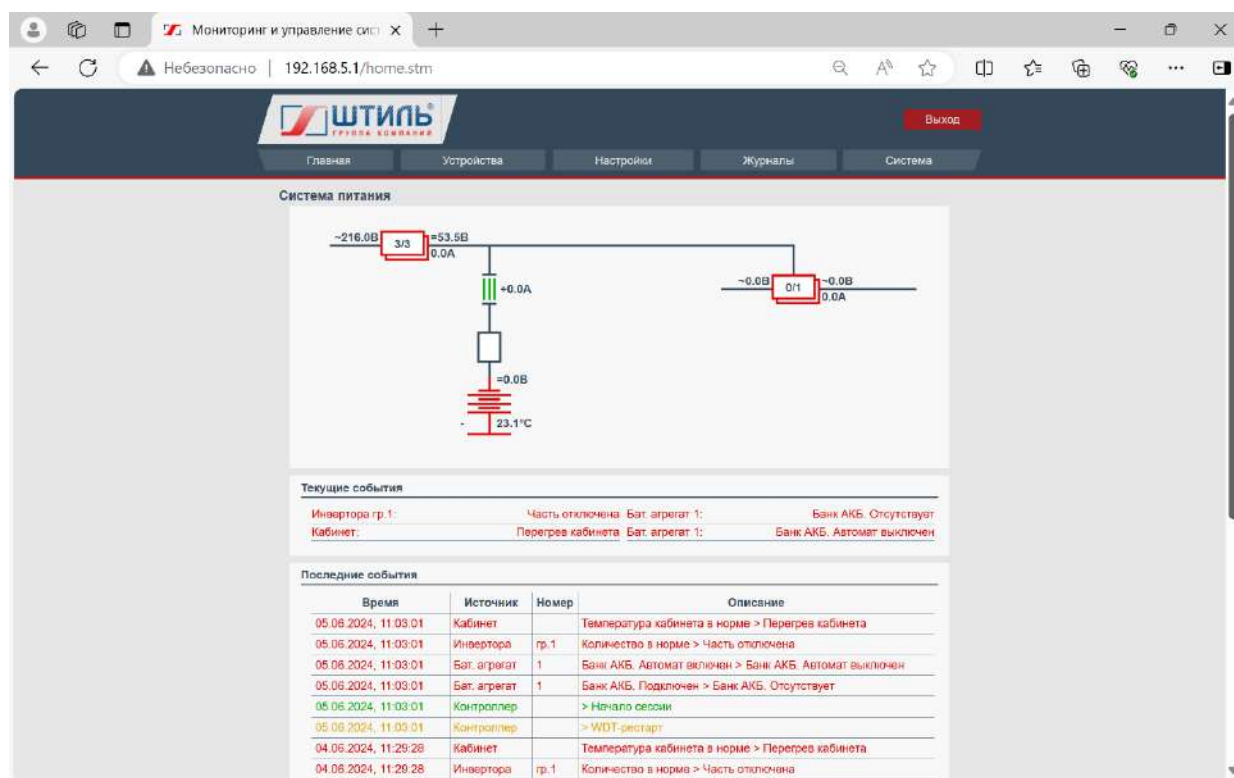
Мониторинг и управление сис ×

Небезопасно | 192.168.5.1/home.stm

ШТИЛЬ
ГРУППА КОМПАНИЙ

Выход

Главная | Устройства | Настройки | Журналы | Система

Система питания

~216.0В 3/3 =53.5В
0.0А

+0.0А

=0.0В

23.1°C

~0.0В 0/1 ~0.0В
0.0А

Текущие события

Инвертора гр.1: Часть отключена Бат. агрегат 1: Банк АКБ. Отсутствует
Кабинет: Перегрев кабинета Бат. агрегат 1: Банк АКБ. Автомат выключен

Последние события

| Время | Источник | Номер | Описание |
|---|---|---|---|
| 05.06.2024, 11:03:01 | Кабинет | | Температура кабинета в норме > Перегрев кабинета |
| 05.06.2024, 11:03:01 | Инвертора | гр.1 | Количество в норме > Часть отключена |
| 05.06.2024, 11:03:01 | Бат. агрегат | 1 | Банк АКБ. Автомат включен > Банк АКБ. Автомат выключен |
| 05.06.2024, 11:03:01 | Бат. агрегат | 1 | Банк АКБ. Подключен > Банк АКБ. Отсутствует |
| 05.06.2024, 11:03:01 | Контроллер | | > Начало сессии |
| 05.06.2024, 11:03:01 | Контроллер | | > WDT-рестарт |
| 04.06.2024, 11:29:28 | Кабинет | | Температура кабинета в норме > Перегрев кабинета |
| 04.06.2024, 11:29:28 | Инвертора | гр.1 | Количество в норме > Часть отключена |